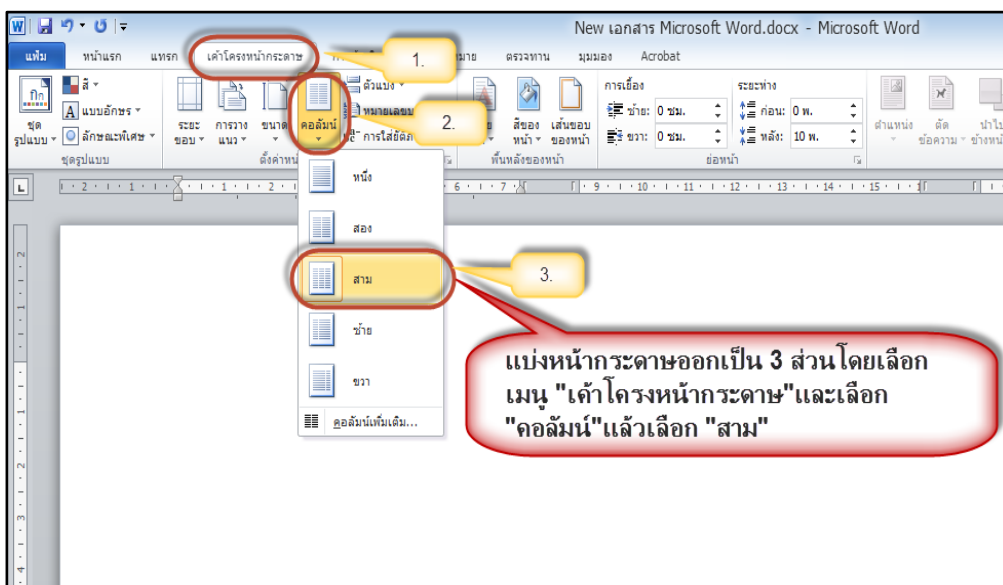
New เอกสาร Microsoft Word.docx - Microsoft Word

แฟ้ม หน้าแรก แทรก เค้าโครงหน้ากระดาษ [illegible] มาย ตรวจทาน มุมมอง Acrobat

1.

ชุดรูปแบบ สี แบบอักษร ลักษณะพิเศษ ชุดรูปแบบ

ระยะขอบ การวางแนว ขนาด คอลัมน์ ตัวแบ่ง หมายเลข การใส่ยัติภังค์ ตั้งค่าหน้า

2.

สีของหน้า เส้นขอบของหน้า พื้นหลังของหน้า

การเยื้อง ซ้าย: 0 ซม. ขวา: 0 ซม.

ระยะห่าง ก่อน: 0 พ. หลัง: 10 พ.

ย่อหน้า

ตำแหน่ง ตัดข้อความ นำไปข้างหน้า

หนึ่ง

สอง

สาม

3.

ซ้าย

ขวา

คอลัมน์เพิ่มเติม...

แบ่งหน้ากระดาษออกเป็น 3 ส่วนโดยเลือกเมนู "เค้าโครงหน้ากระดาษ"และเลือก "คอลัมน์"แล้วเลือก "สาม"